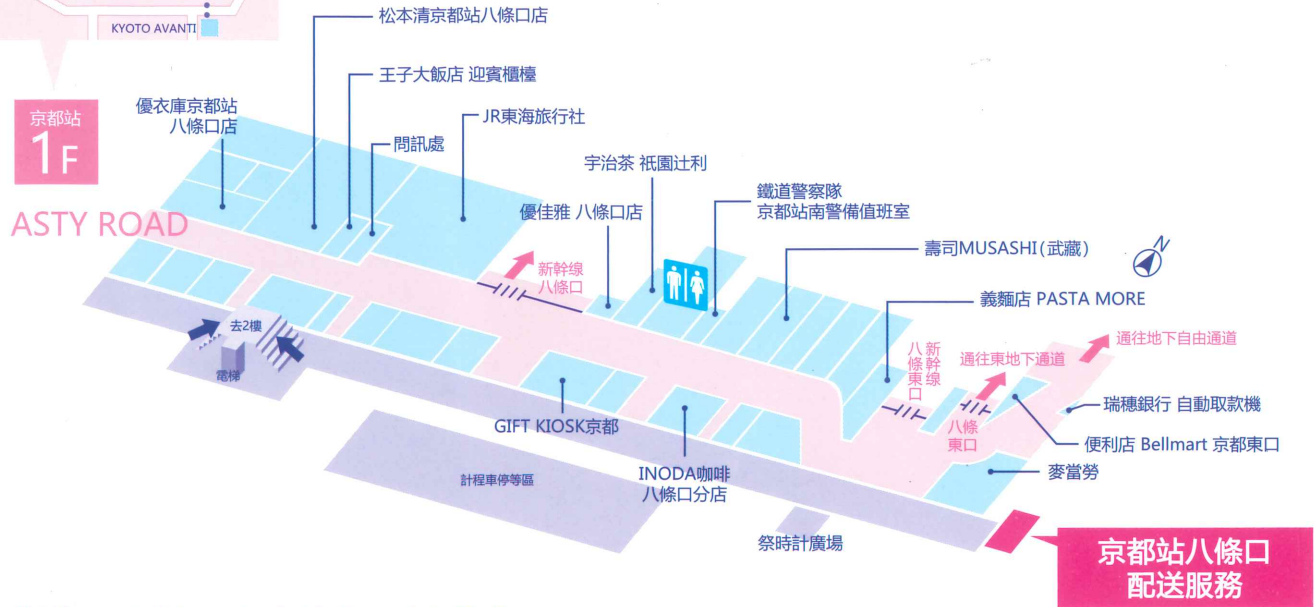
KYOTO AVANTI

京都站
1F

ASTY ROAD

松本清京都站八條口店
王子大飯店 迎賓櫃檯
問訊處
JR東海旅行社
優衣庫京都站八條口店
宇治茶 祇園辻利
優佳雅 八條口店
鐵道警察隊
京都站南警備值班室
壽司MUSASHI(武藏)
義麵店 PASTA MORE
新幹線八條口
去2樓
電梯
八條東口新幹線
通往東地下通道
通往地下自由通道
八條東口
瑞穗銀行 自動取款機
便利店 Bellmart 京都東口
麥當勞
GIFT KIOSK京都
INODA咖啡
八條口分店
計程車停等區
祭時計廣場
京都站八條口
配送服務
N